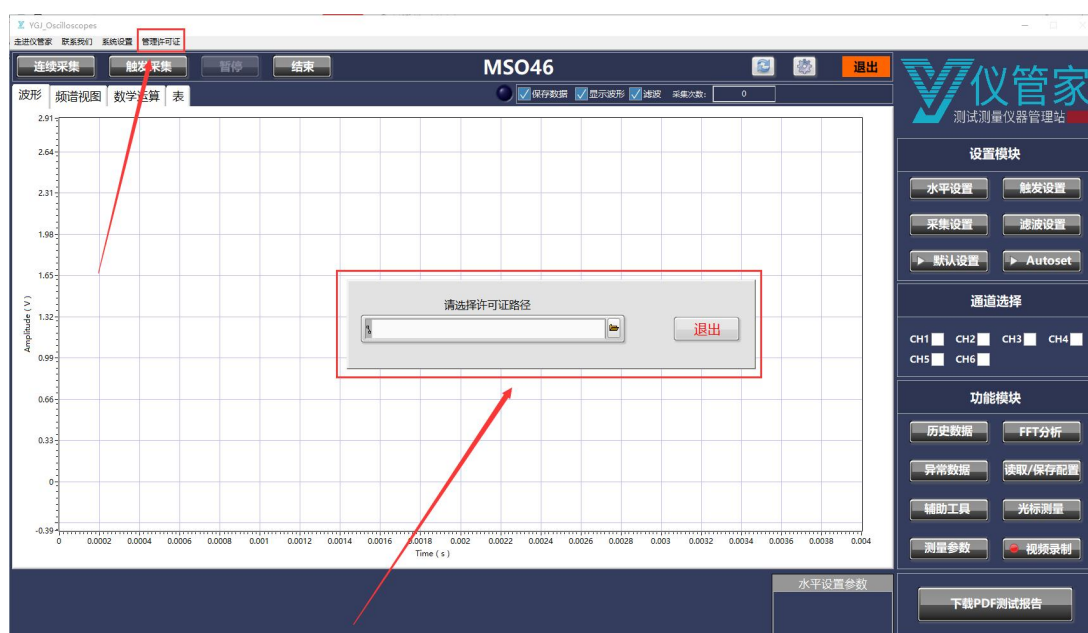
YGJ_Oscilloscopes

走进仪管家 联系我们 系统设置 管理许可证

连续采集 触发采集 暂停 结束

MSO46

退出

波形 频谱视图 数学运算 表

保存数据 显示波形 滤波 采集次数: 0

2.91
2.64
2.31
1.98
1.65
1.32
0.99
0.66
0.33
0
-0.39

Amplitude (V)

0 0.0002 0.0004 0.0006 0.0008 0.001 0.0012 0.0014 0.0016 0.0018 0.002 0.0022 0.0024 0.0026 0.0028 0.003 0.0032 0.0034 0.0036 0.0038 0.004

Time ( s )

请选择许可证路径

退出

仪管家
测试测量仪器管理站

设置模块

水平设置 触发设置
采集设置 滤波设置
默认设置 Autoset

通道选择

CH1 CH2 CH3 CH4
CH5 CH6

功能模块

历史数据 FFT分析
异常数据 读取/保存配置
辅助工具 光标测量
测量参数 视频录制

水平设置参数

下载PDF测试报告